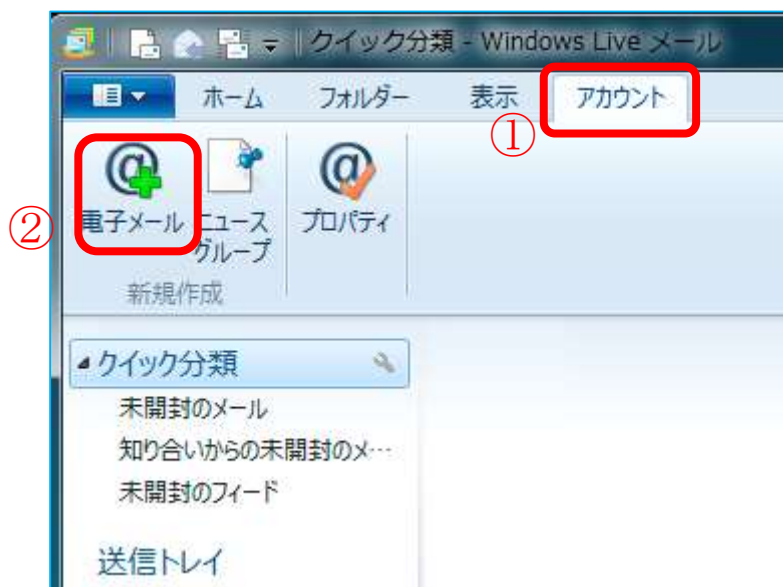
クイック分類 - Windows Live メール

ホーム
フォルダー
表示
アカウント
①

②
電子メール
ニュースグループ
プロパティ
新規作成

クイック分類
未開封のメール
知り合いからの未開封のメ…
未開封のフィード

送信トレイ